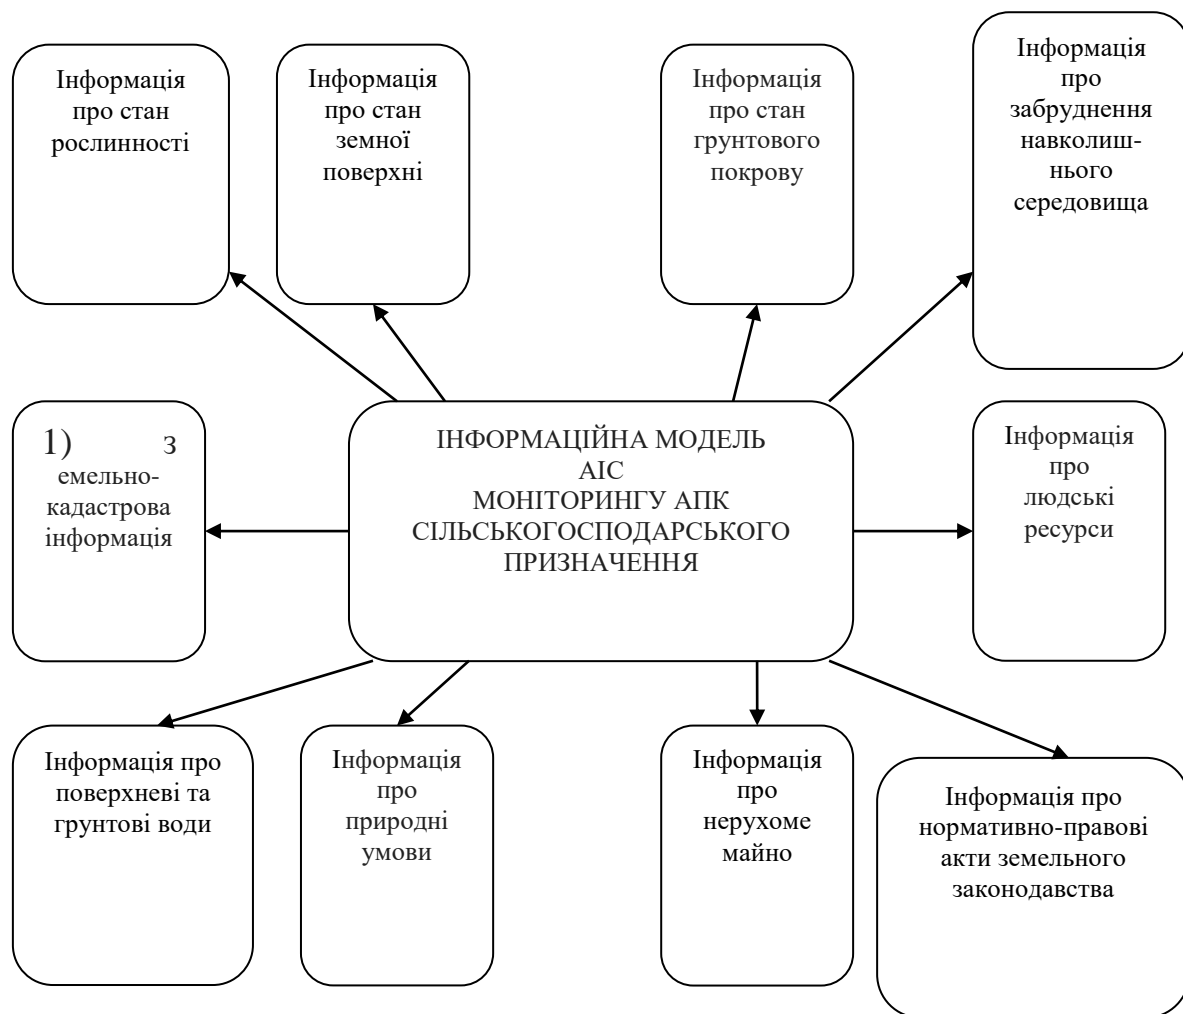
Інформація про стан рослинності

Інформація про стан земної поверхні

Інформація про стан грунтового покрову

Інформація про забруднення навколишнього середовища

1) з емельно-кадастрова інформація

ІНФОРМАЦІЙНА МОДЕЛЬ АІС МОНІТОРИНГУ АПК СІЛЬСЬКОГОСПОДАРСЬКОГО ПРИЗНАЧЕННЯ

Інформація про людські ресурси

Інформація про поверхневі та грунтові води

Інформація про природні умови

Інформація про нерухоме майно

Інформація про нормативно-правові акти земельного законодавства